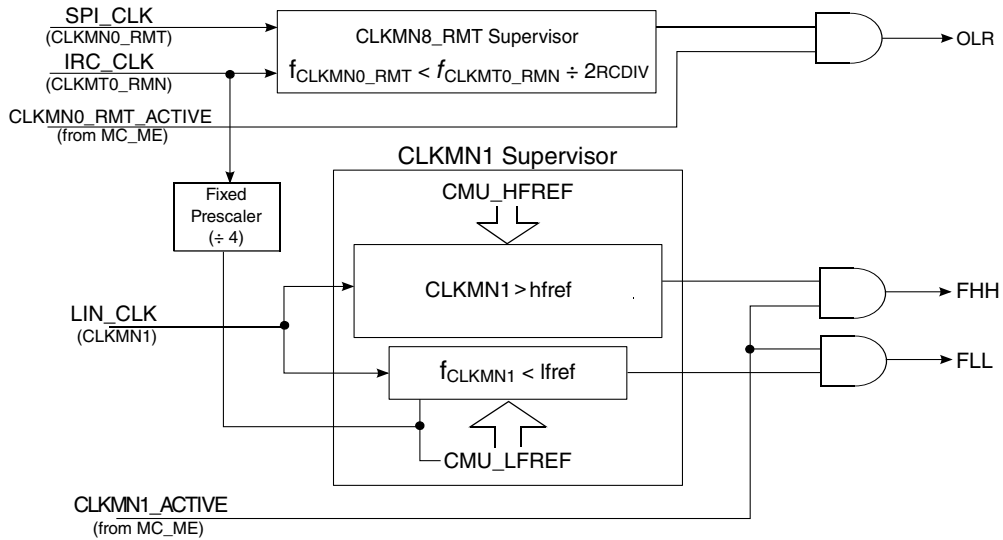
SPI_CLK
(CLKMN0_RMT)

IRC_CLK
(CLKMT0_RMN)

CLKMN8_RMT Supervisor

$f_{CLKMN0\_RMT} < f_{CLKMT0\_RMN} \div 2^{RCDIV}$

OLR

CLKMN0_RMT_ACTIVE
(from MC_ME)

CLKMN1 Supervisor

Fixed Prescaler ($\div$ 4)

CMU_HFREF

CLKMN1 > hfref

FHH

LIN_CLK
(CLKMN1)

$f_{CLKMN1}$ < lfref

FLL

CMU_LFREF

CLKMN1_ACTIVE
(from MC_ME)